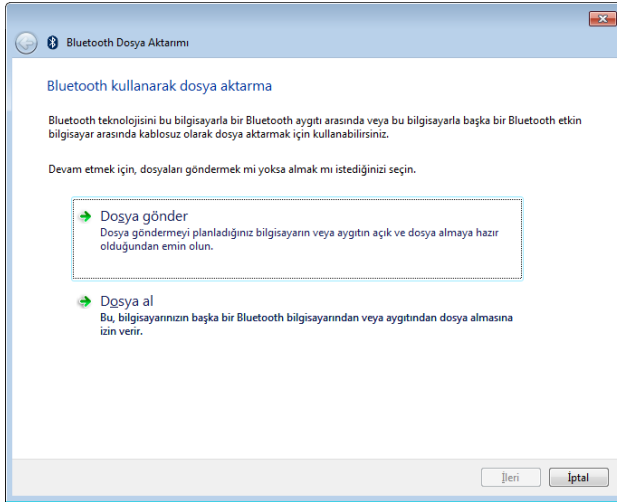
Bluetooth Dosya Aktarımı

Bluetooth kullanarak dosya aktarma

Bluetooth teknolojisini bu bilgisayarla bir Bluetooth aygıtı arasında veya bu bilgisayarla başka bir Bluetooth etkin bilgisayar arasında kablosuz olarak dosya aktarmak için kullanabilirsiniz.

Devam etmek için, dosyaları göndermek mi yoksa almak mı istediğinizi seçin.

Dosya gönder
Dosya göndermeyi planladığınız bilgisayarın veya aygıtın açık ve dosya almaya hazır olduğundan emin olun.

Dosya al
Bu, bilgisayarınızın başka bir Bluetooth bilgisayarından veya aygıtından dosya almasına izin verir.

İleri

İptal